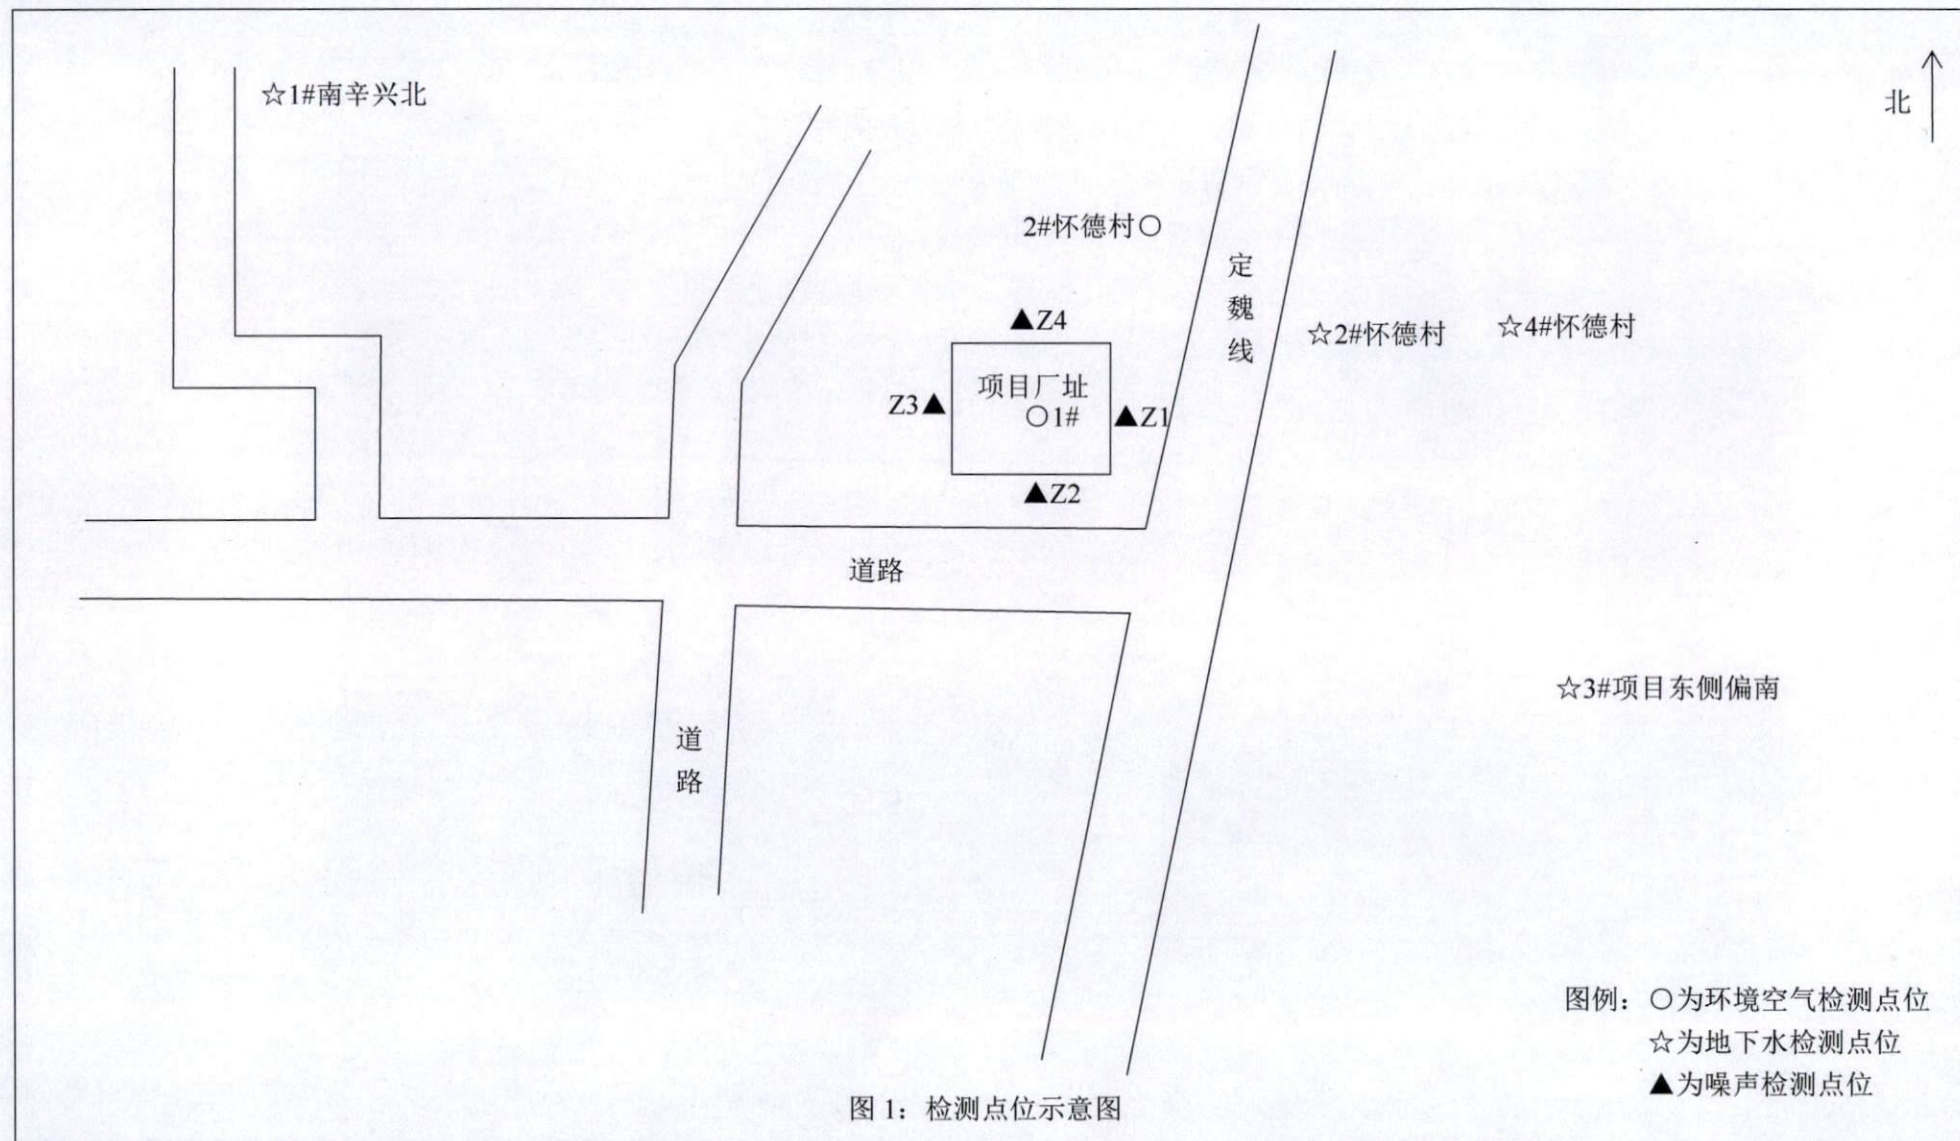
☆1#南辛兴北

北

2#怀德村○

定魏线

☆2#怀德村

☆4#怀德村

▲Z4

项目厂址

Z3▲

○1#

▲Z1

▲Z2

道路

☆3#项目东侧偏南

道路

图例：○为环境空气检测点位
☆为地下水检测点位
▲为噪声检测点位

图 1：检测点位示意图